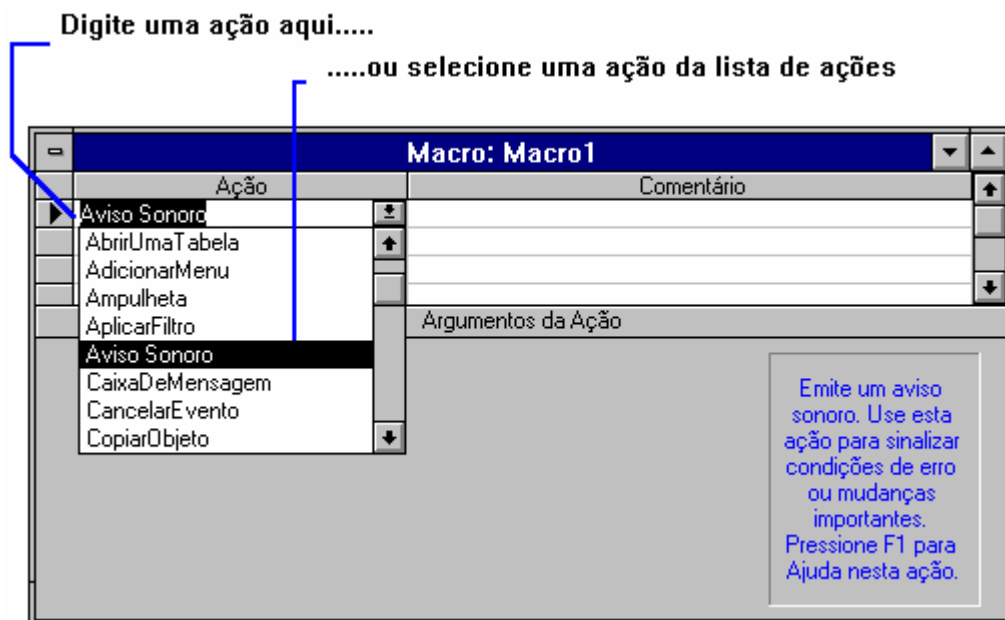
Digite uma ação aqui.....

.....ou selecione uma ação da lista de ações

Macro: Macro1

| Ação | Comentário |
|---|---|
| Aviso Sonoro | |

AbrirUmaTabela
AdicionarMenu
Ampulheta
AplicarFiltro
Aviso Sonoro
CaixaDeMensagem
CancelarEvento
CopiarObjeto

Argumentos da Ação

Emite um aviso sonoro. Use esta ação para sinalizar condições de erro ou mudanças importantes. Pressione F1 para Ajuda nesta ação.